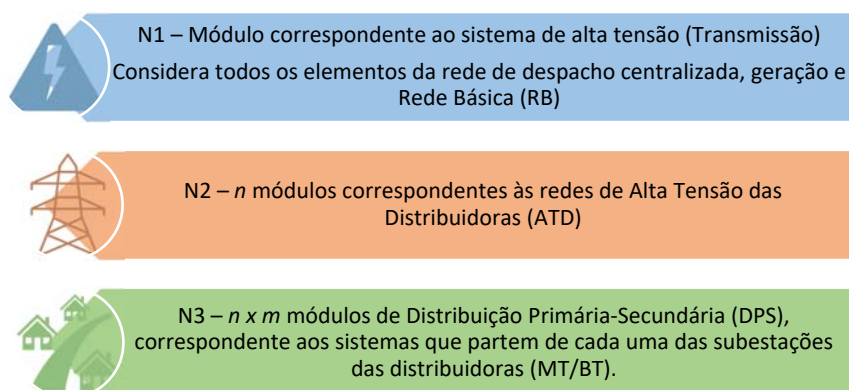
N1 – Módulo correspondente ao sistema de alta tensão (Transmissão)

Considera todos os elementos da rede de despacho centralizada, geração e Rede Básica (RB)

N2 – $n$ módulos correspondentes às redes de Alta Tensão das Distribuidoras (ATD)

N3 – $n \times m$ módulos de Distribuição Primária-Secundária (DPS), correspondente aos sistemas que partem de cada uma das subestações das distribuidoras (MT/BT).